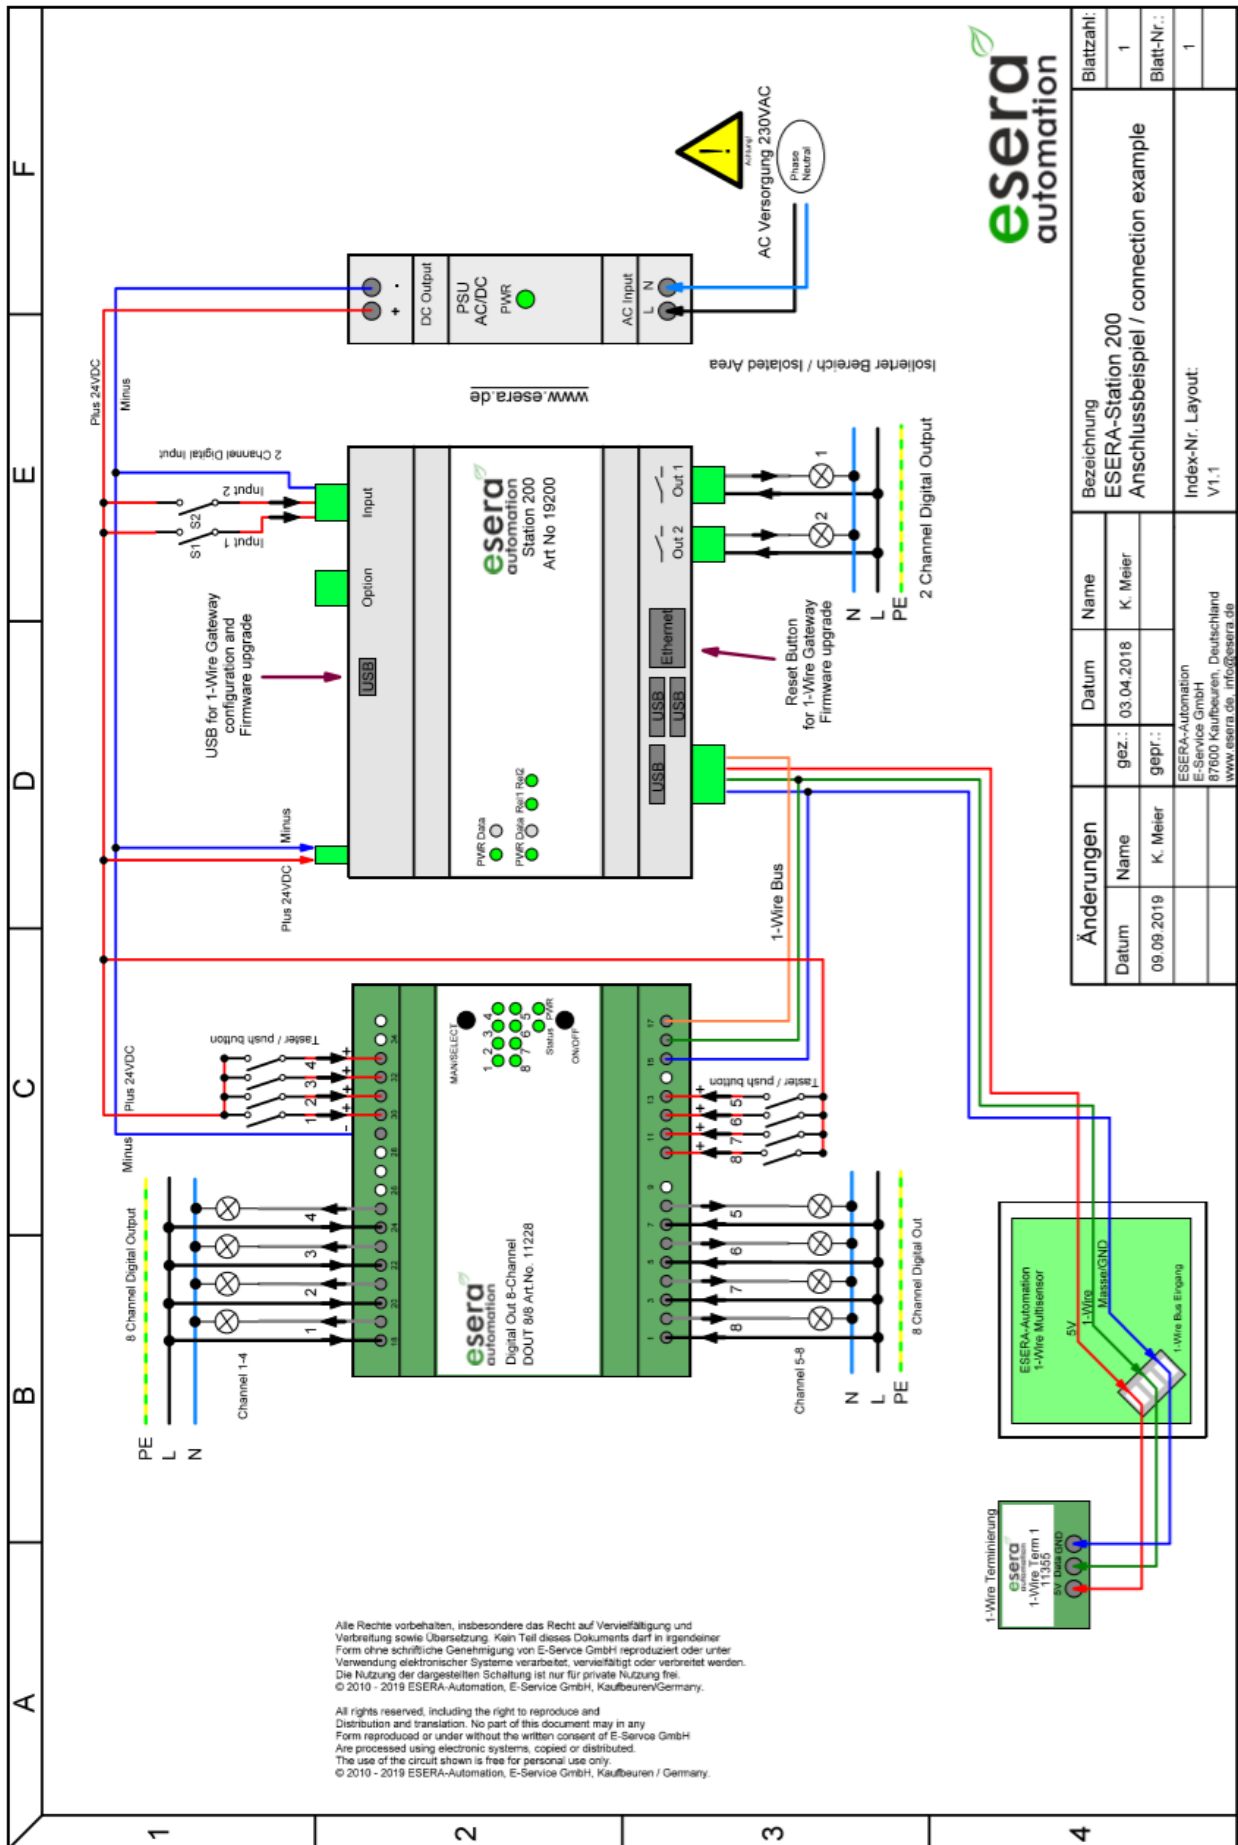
F
E
D
C
B
A
1
2
3
4

esera automation

Blattzahl: 1
Blatt-Nr.: 1

Bezeichnung
ESERA-Station 200
Anschlussbeispiel / connection example

Index-Nr. Layout:
V1.1

Änderungen
| Datum | Name |
|---|---|
| 09.09.2019 | K. Meier |

| | Datum | Name |
|---|---|---|
| gez.: | 03.04.2018 | K. Meier |
| gepr.: | | |

ESERA-Automation
E-Service GmbH
87600 Kaufbeuren, Deutschland
www.esera.de, info@esera.de

Achtung!
AC Versorgung 230VAC
Phase
Neutral

PSU AC/DC
DC Output
+ -
PWR
AC Input
L N

Isolierter Bereich / Isolated Area
www.esera.de

Plus 24VDC
Minus

2 Channel Digital Input
Input 2
Input 1
S1 S2
Input
Option
USB

esera automation
Station 200
Art No 19200

Out 1
Out 2
1
2
N
L
PE
2 Channel Digital Output

Ethernet
USB
USB
USB
Reset Button for 1-Wire Gateway Firmware upgrade
USB for 1-Wire Gateway configuration and Firmware upgrade

PWR Data
PWR Data Rel1 Rel2
Minus
Plus 24VDC
1-Wire Bus

Taster / push button
Plus 24VDC
Minus
MAN/SELECT
ON/OFF
Status PWR
1 2 3 4 5 6 7 8

esera automation
Digital Out 8-Channel
DOUT 8/8 Art.No. 11228

8 Channel Digital Output
Channel 1-4
PE
L
N
1
2
3
4

Taster / push button
5
6
7
8
8 Channel Digital Out
Channel 5-8
N
L
PE

ESERA-Automation
1-Wire Multisensor
5V
1-Wire
Masse/GND
1-Wire Bus Eingang

1-Wire Terminierung
esera automation
1-Wire Term 1
11355
5V Data GND

Alle Rechte vorbehalten, insbesondere das Recht auf Vervielfältigung und Verbreitung sowie Übersetzung. Kein Teil dieses Dokuments darf in irgendeiner Form ohne schriftliche Genehmigung von E-Service GmbH reproduziert oder unter Verwendung elektronischer Systeme verarbeitet, vervielfältigt oder verbreitet werden. Die Nutzung der dargestellten Schaltung ist nur für private Nutzung frei.
© 2010 - 2019 ESERA-Automation, E-Service GmbH, Kaufbeuren/Germany.

All rights reserved, including the right to reproduce and Distribution and translation. No part of this document may in any Form reproduced or under without the written consent of E-Service GmbH Are processed using electronic systems, copied or distributed. The use of the circuit shown is free for personal use only.
© 2010 - 2019 ESERA-Automation, E-Service GmbH, Kaufbeuren / Germany.